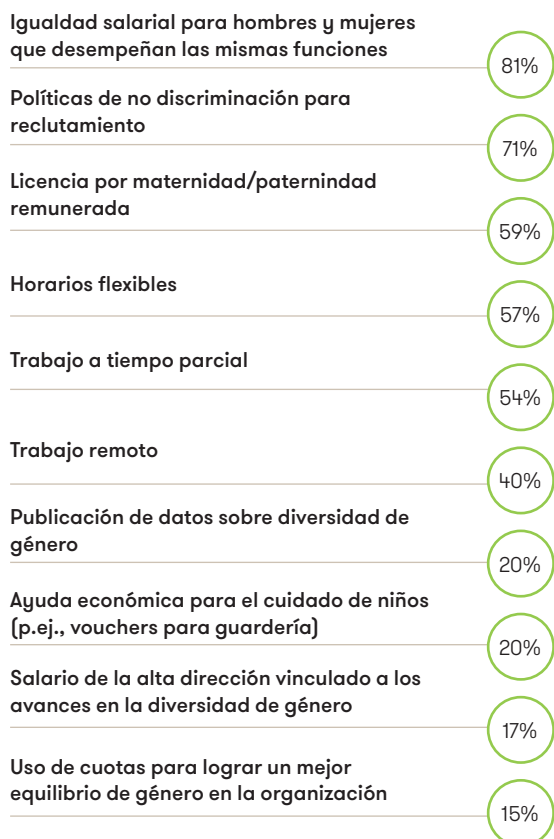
Igualdad salarial para hombres y mujeres que desempeñan las mismas funciones
81%

Políticas de no discriminación para reclutamiento
71%

Licencia por maternidad/paternindad remunerada
59%

Horarios flexibles
57%

Trabajo a tiempo parcial
54%

Trabajo remoto
40%

Publicación de datos sobre diversidad de género
20%

Ayuda económica para el cuidado de niños (p.ej., vouchers para guardería)
20%

Salario de la alta dirección vinculado a los avances en la diversidad de género
17%

Uso de cuotas para lograr un mejor equilibrio de género en la organización
15%